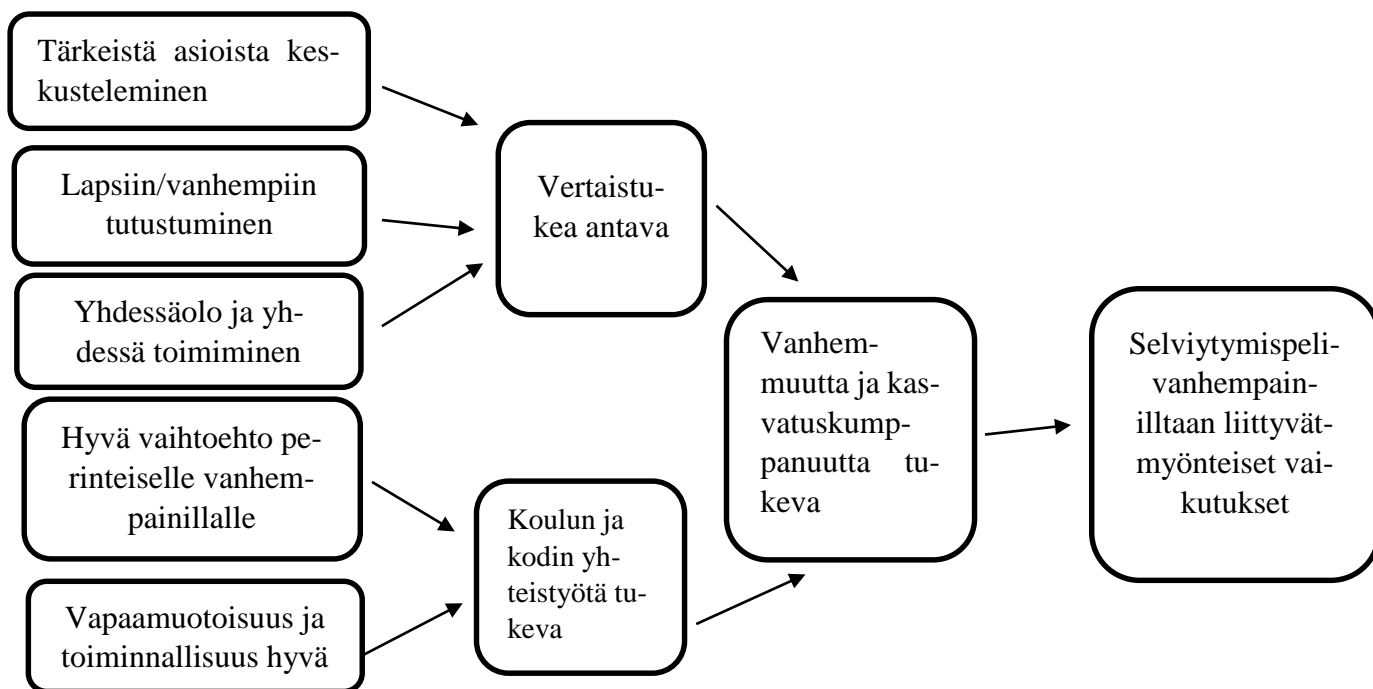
Tärkeistä asioista keskusteleminen

Lapsiin/vanhempiin tutustuminen

Yhdessäolo ja yhdessä toimiminen

Vertaistukea antava

Hyvä vaihtoehto perinteiselle vanhempainillalle

Vapaamuotoisuus ja toiminnallisuus hyvä

Koulun ja kodin yhteistyötä tukeva

Vanhemmuutta ja kasvatuskumppanuutta tukeva

Selviytymispelivanhempainiltaan liittyvät myönteiset vaikutukset